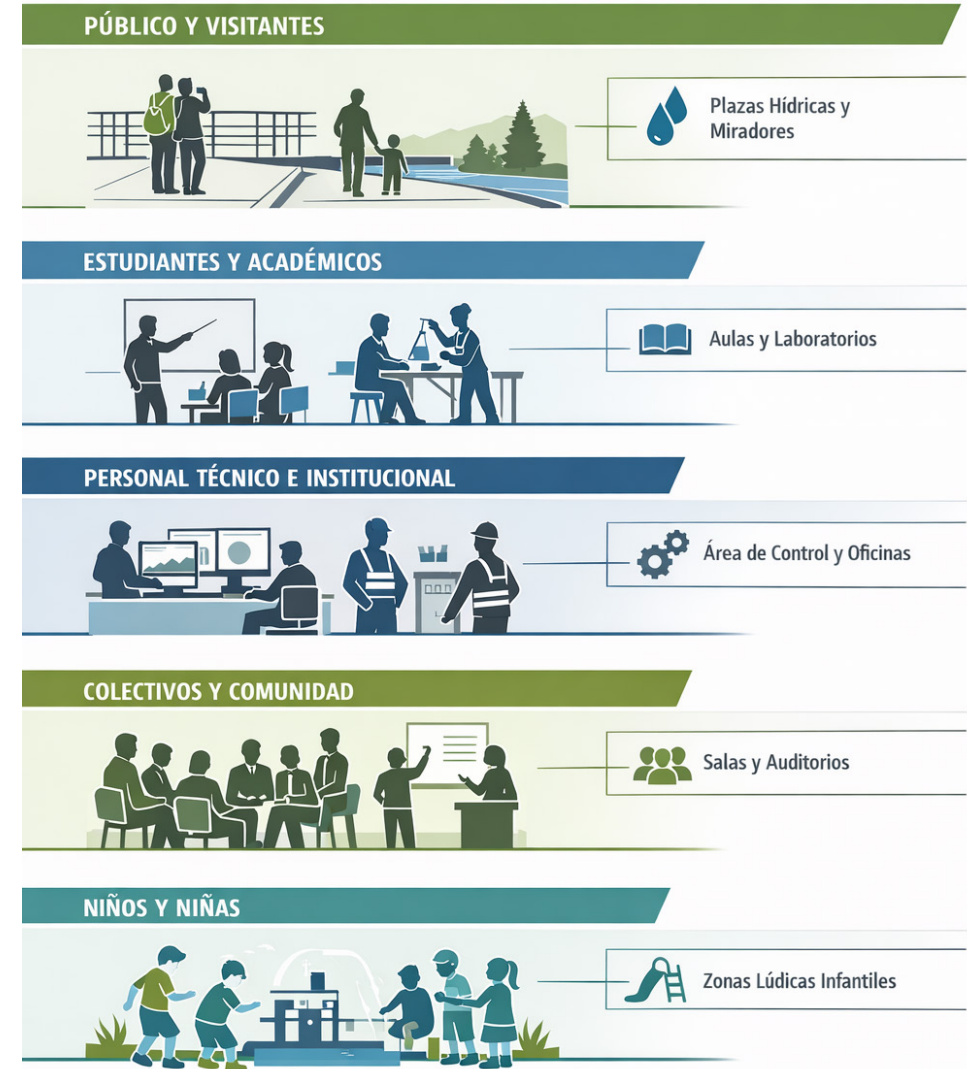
PÚBLICO Y VISITANTES

Plazas Hídricas y Miradores

ESTUDIANTES Y ACADÉMICOS

Aulas y Laboratorios

PERSONAL TÉCNICO E INSTITUCIONAL

Área de Control y Oficinas

COLECTIVOS Y COMUNIDAD

Salas y Auditorios

NIÑOS Y NIÑAS

Zonas Lúdicas Infantiles